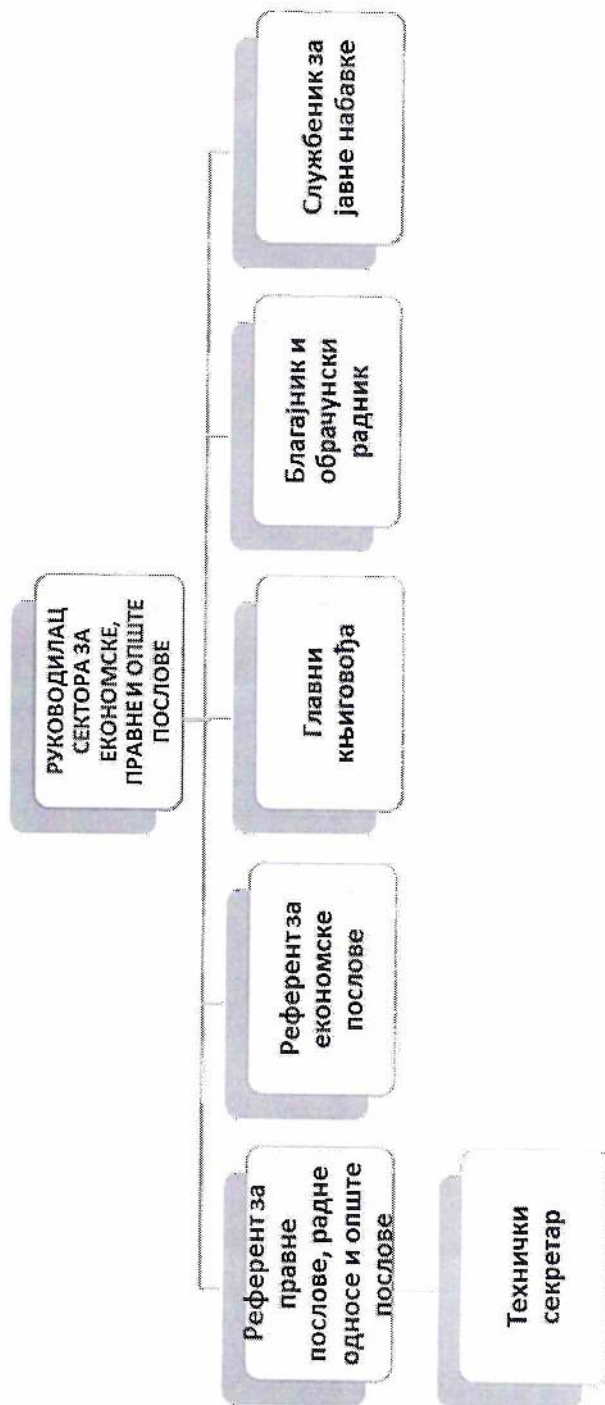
РУКОВОДИЛАЦ СЕКТОРА ЗА ЕКОНОМСКЕ, ПРАВНЕ И ОПШТЕ ПОСЛОВЕ

Референт за правне послове, радне односе и опште послове

Технички секретар

Референт за економске послове

Главни књиговођа

Благајник и обрачунски радник

Службеник за јавне набавке